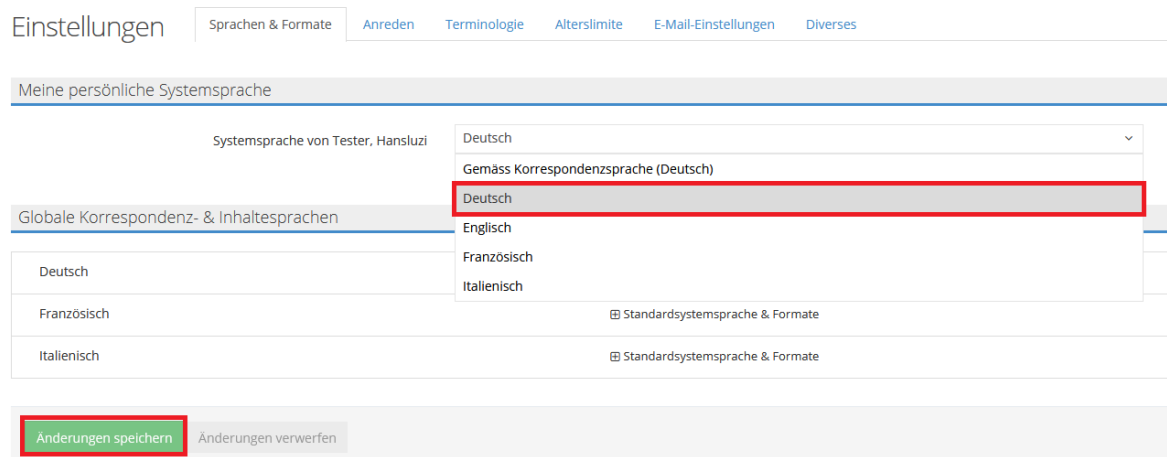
Einstellungen

Sprachen & Formate | Anreden | Terminologie | Alterslimite | E-Mail-Einstellungen | Diverses

Meine persönliche Systemsprache

Systemsprache von Tester, Hansluzi

Deutsch

Gemäss Korrespondenzsprache (Deutsch)
Deutsch
Englisch
Französisch
Italienisch

Globale Korrespondenz- & Inhaltesprachen

| | |
|---|---|
| Deutsch | |
| Französisch | ⊞ Standardsystemsprache & Formate |
| Italienisch | ⊞ Standardsystemsprache & Formate |

Änderungen speichern | Änderungen verwerfen